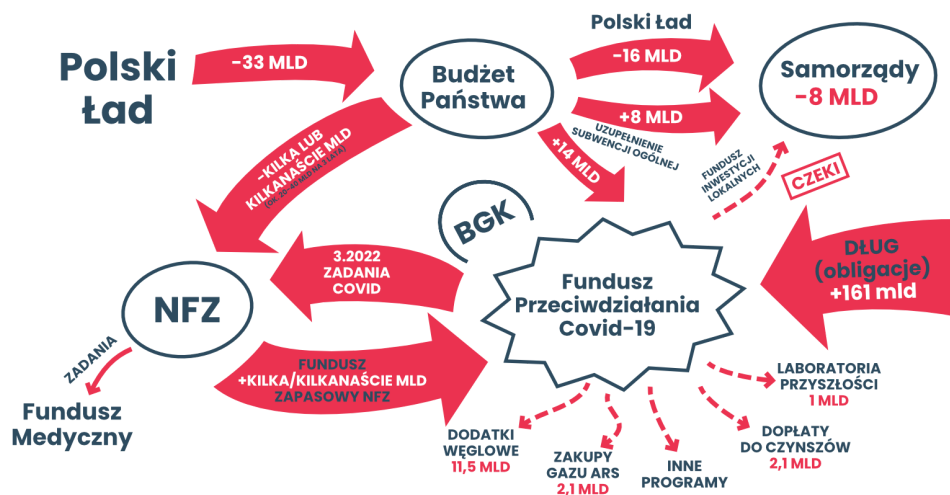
Polski Ład

-33 MLD

Budżet Państwa

Polski Ład

-16 MLD

Samorządy -8 MLD

+8 MLD

UZUPEŁNIENIE SUBWENCJI OGÓLNEJ

+14 MLD

FUNDUSZ INWESTYCJI LOKALNYCH

CZEKI

-KILKA LUB KILKANAŚCIE MLD
(OK. 20–40 MLD NA 2 LATA)

BGK

DŁUG (obligacje) +161 mld

3.2022 ZADANIA COVID

NFZ

Fundusz Przeciwdziałania Covid-19

ZADANIA

Fundusz Medyczny

FUNDUSZ +KILKA/KILKANAŚCIE MLD ZAPASOWY NFZ

LABORATORIA PRZYSZŁOŚCI 1 MLD

DODATKI WĘGLOWE 11,5 MLD

ZAKUPY GAZU ARS 2,1 MLD

INNE PROGRAMY

DOPŁATY DO CZYNSZÓW 2,1 MLD